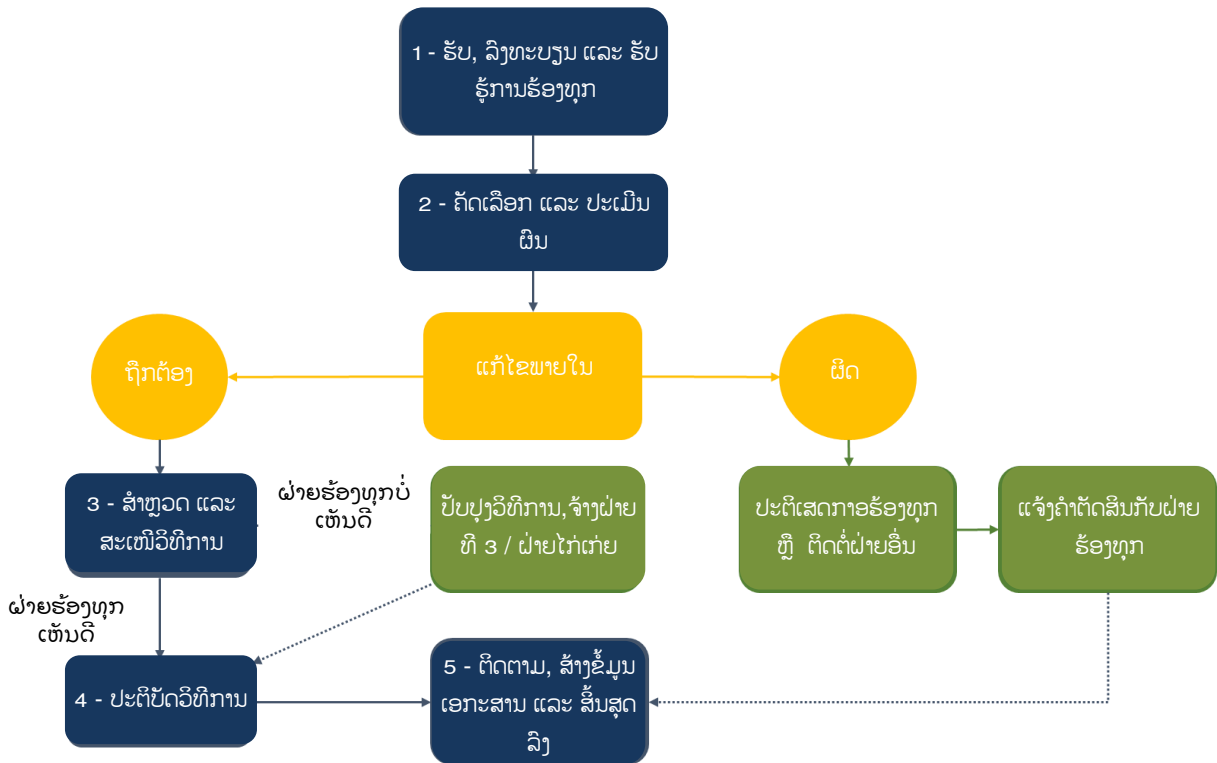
1 - ຮັບ, ລົງທະບຽນ ແລະ ຮັບຮູ້ການຮ້ອງທຸກ

2 - ຄັດເລືອກ ແລະ ປະເມີນຜົນ

ຖືກຕ້ອງ

ແກ້ໄຂພາຍໃນ

ຜິດ

3 - ສຳຫຼວດ ແລະ ສະເໜີວິທີການ

ຝ່າຍຮ້ອງທຸກບໍ່ເຫັນດີ

ປັບປຸງວິທີການ, ຈ້າງຝ່າຍທີ 3 / ຝ່າຍໄກ່ເກ່ຍ

ປະຕິເສດການຮ້ອງທຸກ ຫຼື ຕິດຕໍ່ຝ່າຍອື່ນ

ແຈ້ງຄຳຕັດສິນກັບຝ່າຍຮ້ອງທຸກ

ຝ່າຍຮ້ອງທຸກເຫັນດີ

4 - ປະຕິບັດວິທີການ

5 - ຕິດຕາມ, ສ້າງຂໍ້ມູນເອກະສານ ແລະ ສິ້ນສຸດລົງ